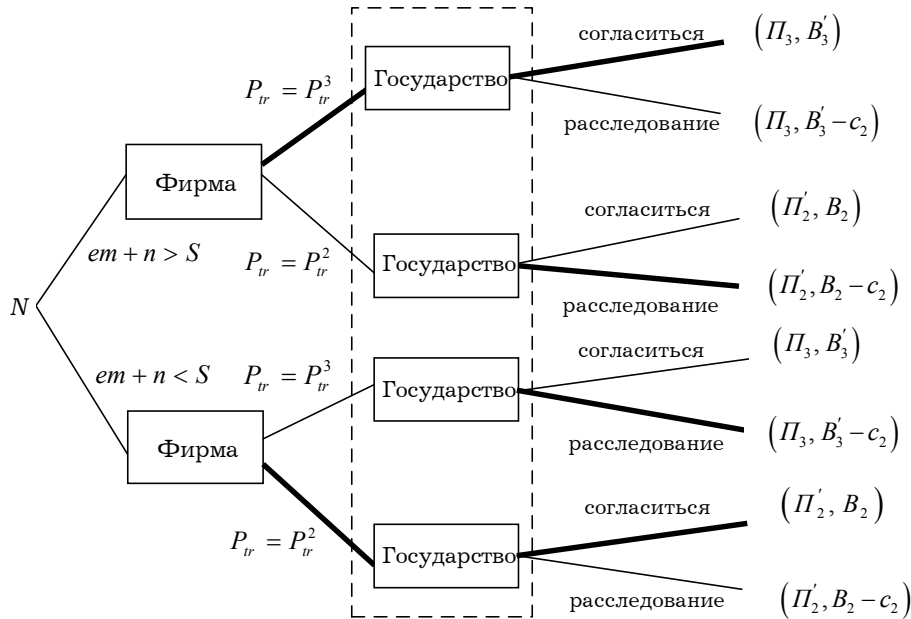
$N$

Фирма

$em + n > S$

$P_{tr} = P_{tr}^3$

Государство

согласиться $\left(\Pi_3, B_3^{'}\right)$

расследование $\left(\Pi_3, B_3^{'} - c_2\right)$

$P_{tr} = P_{tr}^2$

Государство

согласиться $\left(\Pi_2^{'}, B_2\right)$

расследование $\left(\Pi_2^{'}, B_2 - c_2\right)$

$em + n < S$

Фирма

$P_{tr} = P_{tr}^3$

Государство

согласиться $\left(\Pi_3, B_3^{'}\right)$

расследование $\left(\Pi_3, B_3^{'} - c_2\right)$

$P_{tr} = P_{tr}^2$

Государство

согласиться $\left(\Pi_2^{'}, B_2\right)$

расследование $\left(\Pi_2^{'}, B_2 - c_2\right)$